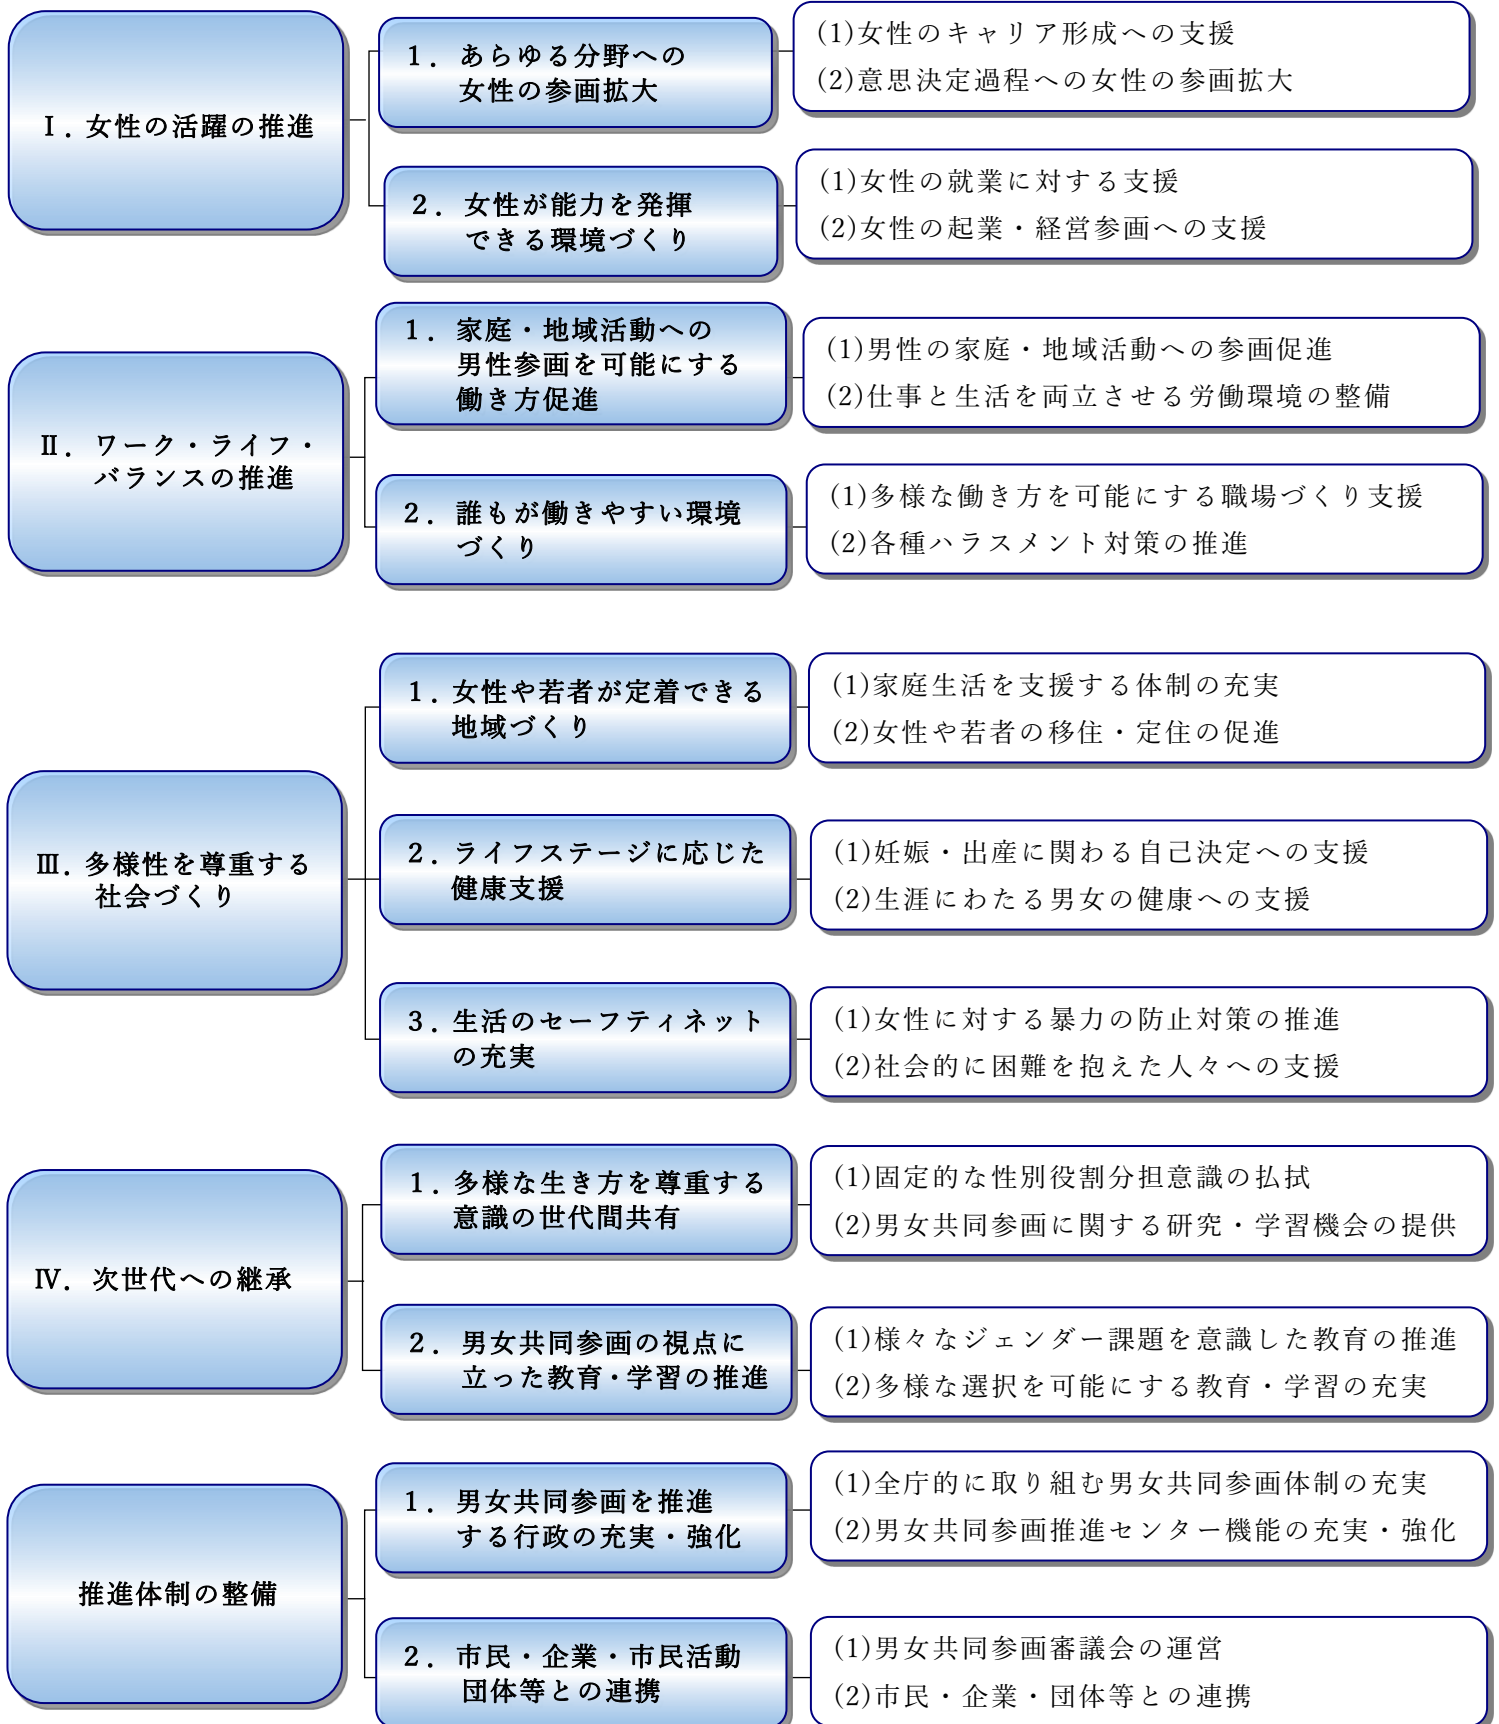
Ⅰ．女性の活躍の推進

1．あらゆる分野への女性の参画拡大

(1)女性のキャリア形成への支援
(2)意思決定過程への女性の参画拡大

2．女性が能力を発揮できる環境づくり

(1)女性の就業に対する支援
(2)女性の起業・経営参画への支援

Ⅱ．ワーク・ライフ・バランスの推進

1．家庭・地域活動への男性参画を可能にする働き方促進

(1)男性の家庭・地域活動への参画促進
(2)仕事と生活を両立させる労働環境の整備

2．誰もが働きやすい環境づくり

(1)多様な働き方を可能にする職場づくり支援
(2)各種ハラスメント対策の推進

Ⅲ．多様性を尊重する社会づくり

1．女性や若者が定着できる地域づくり

(1)家庭生活を支援する体制の充実
(2)女性や若者の移住・定住の促進

2．ライフステージに応じた健康支援

(1)妊娠・出産に関わる自己決定への支援
(2)生涯にわたる男女の健康への支援

3．生活のセーフティネットの充実

(1)女性に対する暴力の防止対策の推進
(2)社会的に困難を抱えた人々への支援

Ⅳ．次世代への継承

1．多様な生き方を尊重する意識の世代間共有

(1)固定的な性別役割分担意識の払拭
(2)男女共同参画に関する研究・学習機会の提供

2．男女共同参画の視点に立った教育･学習の推進

(1)様々なジェンダー課題を意識した教育の推進
(2)多様な選択を可能にする教育・学習の充実

推進体制の整備

1．男女共同参画を推進する行政の充実・強化

(1)全庁的に取り組む男女共同参画体制の充実
(2)男女共同参画推進センター機能の充実・強化

2．市民・企業・市民活動団体等との連携

(1)男女共同参画審議会の運営
(2)市民・企業・団体等との連携